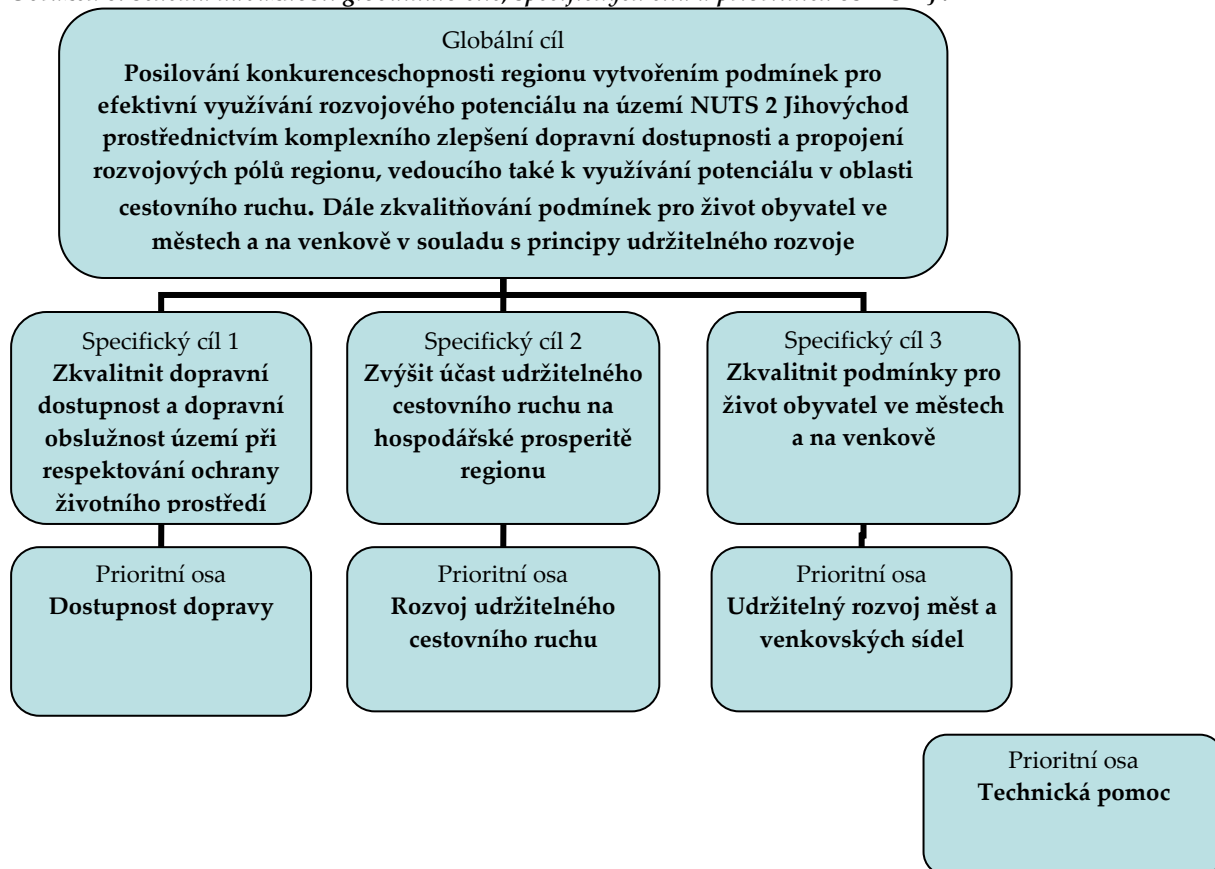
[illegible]

Globální cíl
**Posilování konkurenceschopnosti regionu vytvořením podmínek pro efektivní využívání rozvojového potenciálu na území NUTS 2 Jihovýchod prostřednictvím komplexního zlepšení dopravní dostupnosti a propojení rozvojových pólů regionu, vedoucího také k využívání potenciálu v oblasti cestovního ruchu. Dále zkvalitňování podmínek pro život obyvatel ve městech a na venkově v souladu s principy udržitelného rozvoje**

Specifický cíl 1
**Zkvalitnit dopravní dostupnost a dopravní obslužnost území při respektování ochrany životního prostředí**

Specifický cíl 2
**Zvýšit účast udržitelného cestovního ruchu na hospodářské prosperitě regionu**

Specifický cíl 3
**Zkvalitnit podmínky pro život obyvatel ve městech a na venkově**

Prioritní osa
**Dostupnost dopravy**

Prioritní osa
**Rozvoj udržitelného cestovního ruchu**

Prioritní osa
**Udržitelný rozvoj měst a venkovských sídel**

Prioritní osa
**Technická pomoc**